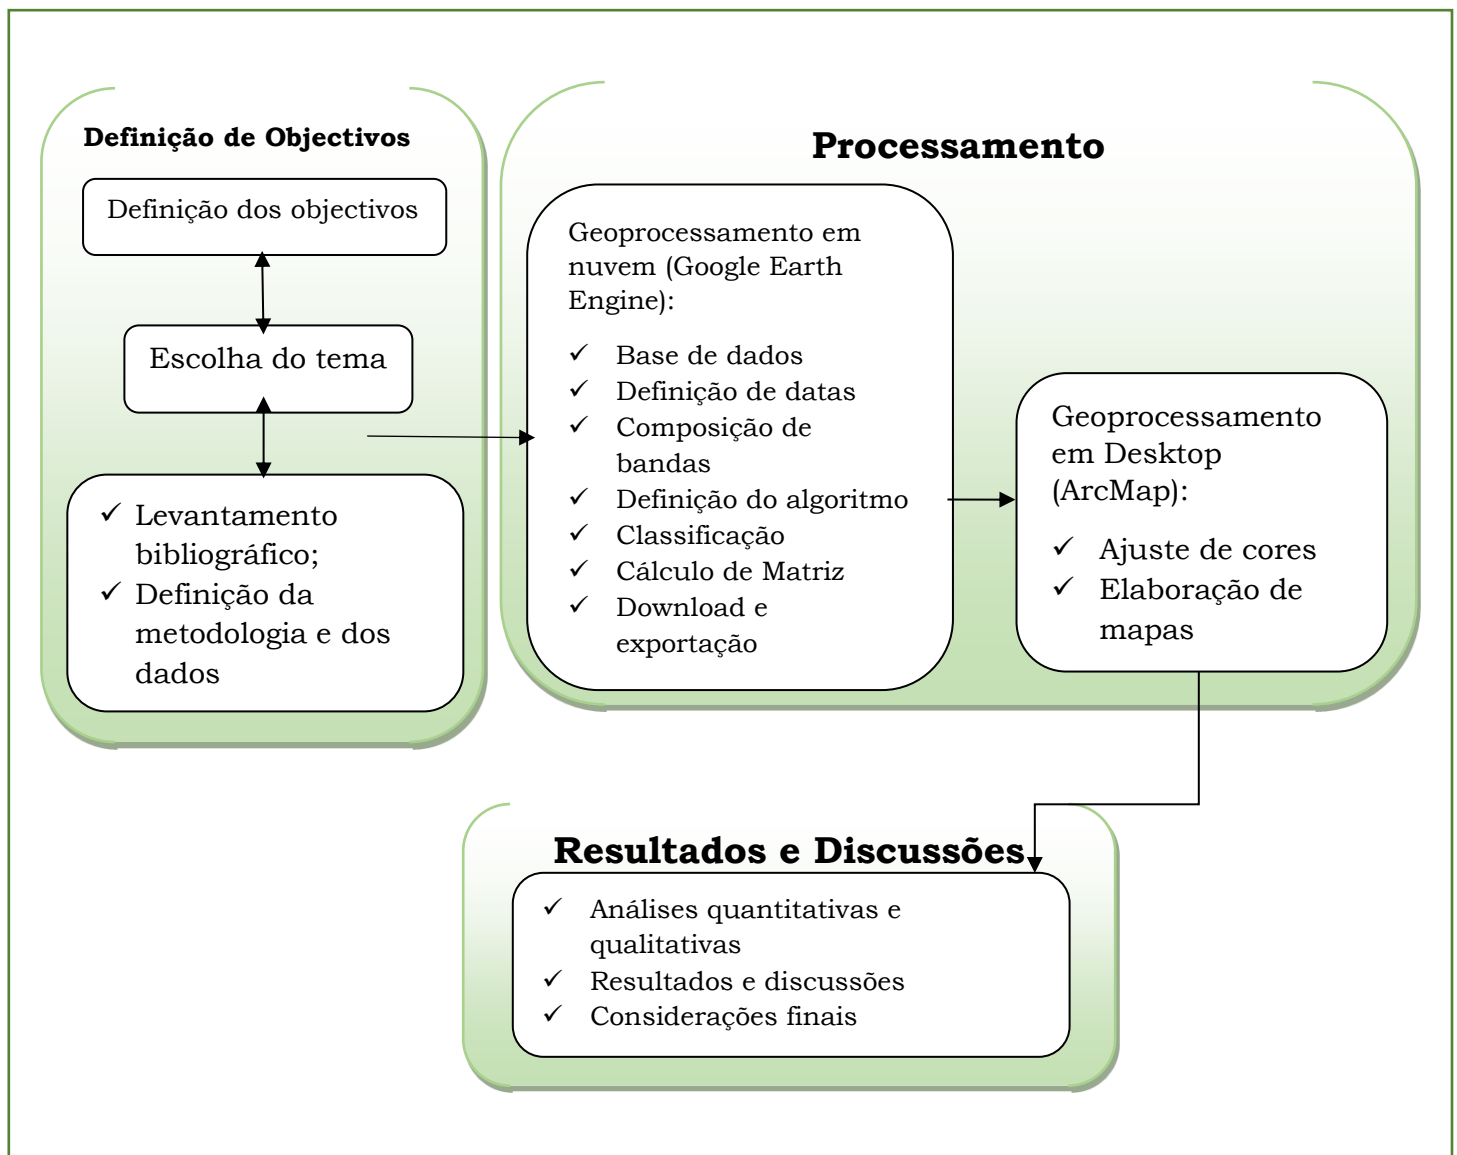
Definição de Objectivos

Definição dos objectivos

Escolha do tema

✓ Levantamento bibliográfico;
✓ Definição da metodologia e dos dados

Processamento

Geoprocessamento em nuvem (Google Earth Engine):

✓ Base de dados
✓ Definição de datas
✓ Composição de bandas
✓ Definição do algoritmo
✓ Classificação
✓ Cálculo de Matriz
✓ Download e exportação

Geoprocessamento em Desktop (ArcMap):

✓ Ajuste de cores
✓ Elaboração de mapas

Resultados e Discussões

✓ Análises quantitativas e qualitativas
✓ Resultados e discussões
✓ Considerações finais